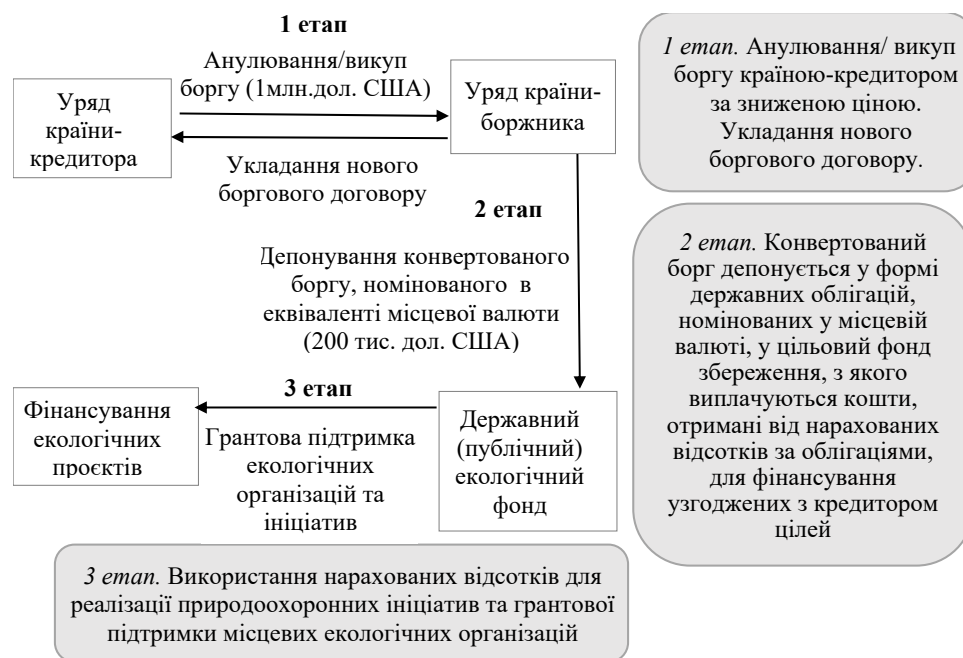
1 етап

Анулювання/викуп боргу (1млн.дол. США)

Уряд країни-кредитора

Уряд країни-боржника

Укладання нового боргового договору

2 етап

Депонування конвертованого боргу, номінованого в еквіваленті місцевої валюти (200 тис. дол. США)

3 етап

Фінансування екологічних проєктів

Грантова підтримка екологічних організацій та ініціатив

Державний (публічний) екологічний фонд

*1 етап.* Анулювання/ викуп боргу країною-кредитором за зниженою ціною. Укладання нового боргового договору.

*2 етап.* Конвертований борг депонується у формі державних облігацій, номінованих у місцевій валюті, у цільовий фонд збереження, з якого виплачуються кошти, отримані від нарахованих відсотків за облігаціями, для фінансування узгоджених з кредитором цілей

*3 етап.* Використання нарахованих відсотків для реалізації природоохоронних ініціатив та грантової підтримки місцевих екологічних організацій